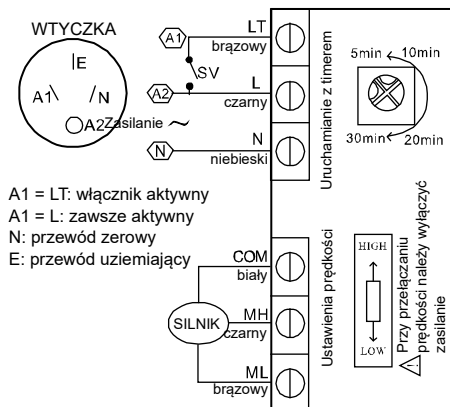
WTYCZKA

E
A1
N
A2

Zasilanie ~

A1
A2
N

SV

LT
brązowy

L
czarny

N
niebieski

Uruchamianie z timerem

5min
10min
30min
20min

A1 = LT: włącznik aktywny
A1 = L: zawsze aktywny
N: przewód zerowy
E: przewód uziemiający

SILNIK

COM
biały

MH
czarny

ML
brązowy

Ustawienia prędkości

HIGH
LOW

Przy przełączaniu prędkości należy wyłączyć zasilanie